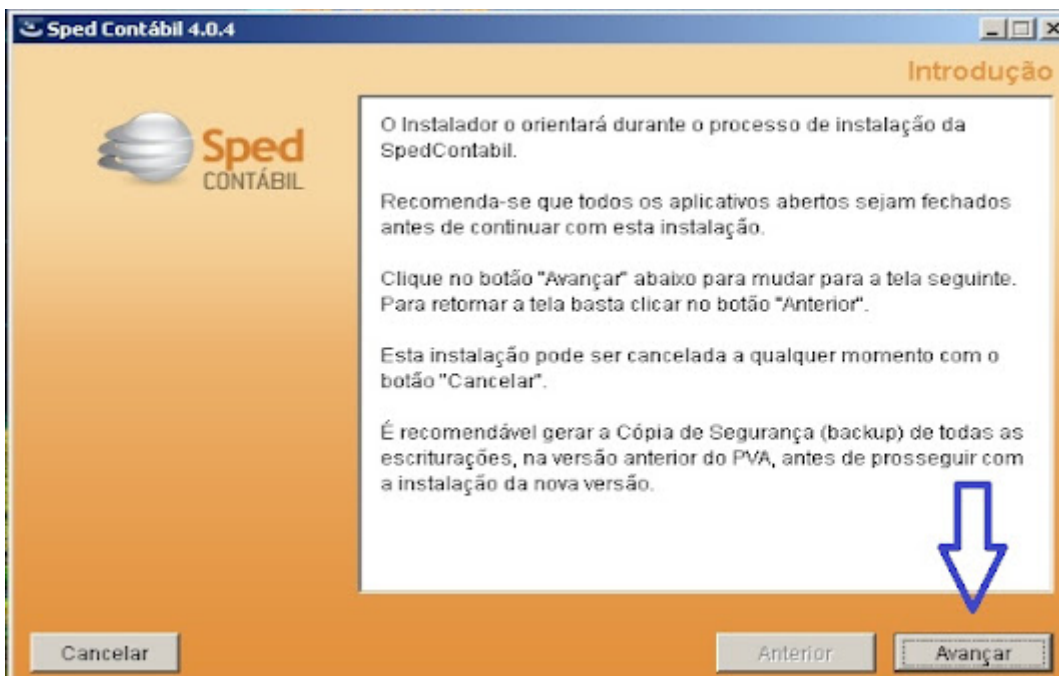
Sped Contábil 4.0.4

Introdução

Sped CONTÁBIL

O Instalador o orientará durante o processo de instalação da SpedContabil.

Recomenda-se que todos os aplicativos abertos sejam fechados antes de continuar com esta instalação.

Clique no botão "Avançar" abaixo para mudar para a tela seguinte. Para retomar a tela basta clicar no botão "Anterior".

Esta instalação pode ser cancelada a qualquer momento com o botão "Cancelar".

É recomendável gerar a Cópia de Segurança (backup) de todas as escriturações, na versão anterior do PVA, antes de prosseguir com a instalação da nova versão.

Cancelar

Anterior

Avançar